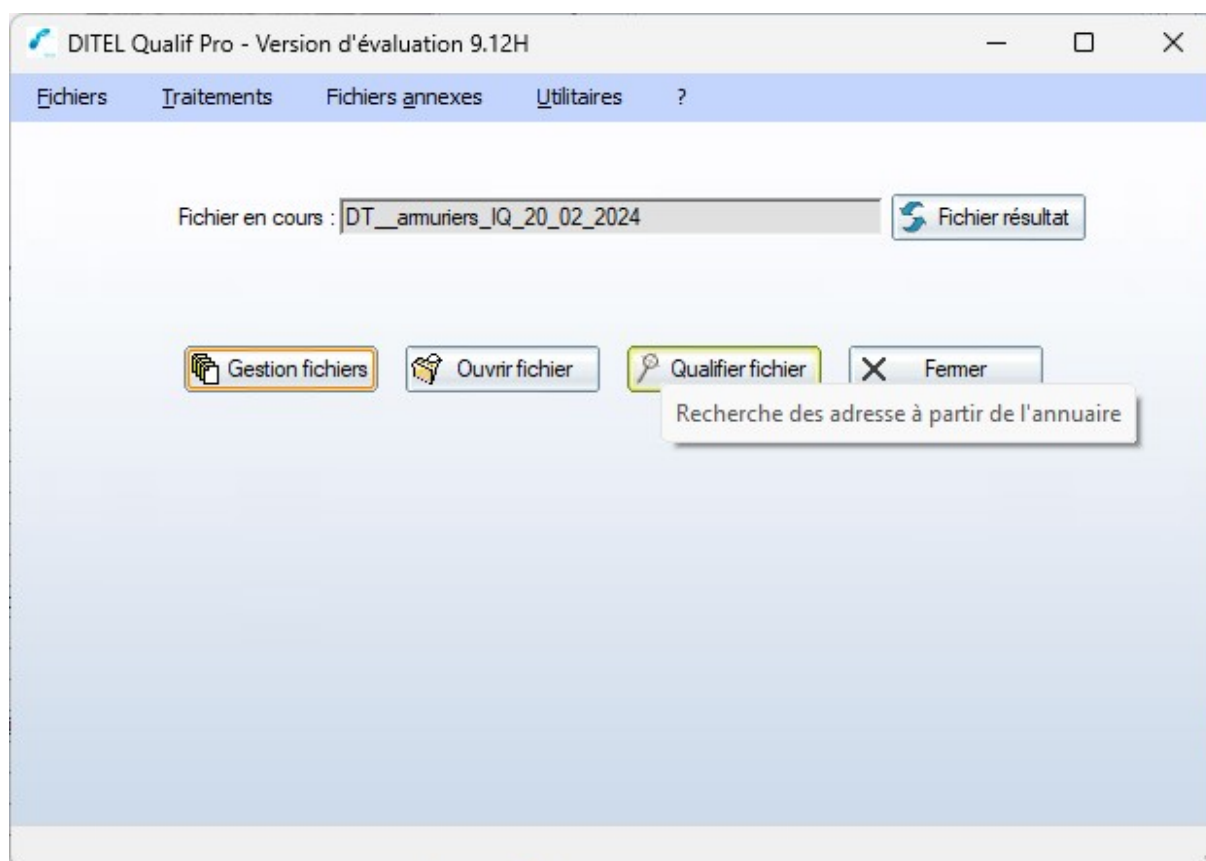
DITEL Qualif Pro - Version d'évaluation 9.12H

Fichiers Traitements Fichiers annexes Utilitaires ?

Fichier en cours : DT__armuriers_IQ_20_02_2024

Fichier résultat

Gestion fichiers

Ouvrir fichier

Qualifier fichier

Fermer

Recherche des adresse à partir de l'annuaire